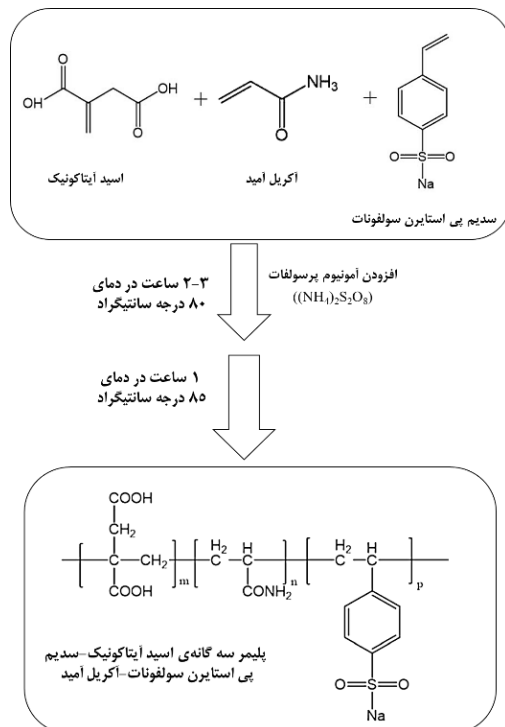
OH O OH O + NH$_3$ O + O=S=O Na

اسید آیتاکونیک

آکریل آمید

سدیم پی استایرن سولفونات

۳-۲ ساعت در دمای ۸۰ درجه سانتیگراد

افزودن آمونیوم پرسولفات
$((NH_4)_2S_2O_8)$

۱ ساعت در دمای ۸۵ درجه سانتیگراد

COOH
CH$_2$
C — CH$_2$
COOH
m
H$_2$ H
C — C
CONH$_2$
n
H$_2$ H
C — C
p
O=S=O
Na

پلیمر سه گانه‌ی اسید آیتاکونیک-سدیم پی استایرن سولفونات-آکریل آمید